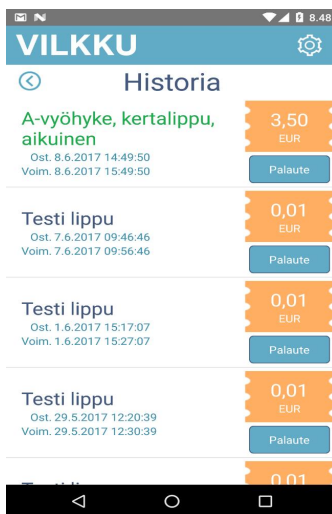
8.48

VILKKU

Historia

A-vyöhyke, kertalippu, aikuinen
Ost. 8.6.2017 14:49:50
Voim. 8.6.2017 15:49:50

3,50
EUR
Palaute

Testi lippu
Ost. 7.6.2017 09:46:46
Voim. 7.6.2017 09:56:46

0,01
EUR
Palaute

Testi lippu
Ost. 1.6.2017 15:17:07
Voim. 1.6.2017 15:27:07

0,01
EUR
Palaute

Testi lippu
Ost. 29.5.2017 12:20:39
Voim. 29.5.2017 12:30:39

0,01
EUR
Palaute

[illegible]
0,01